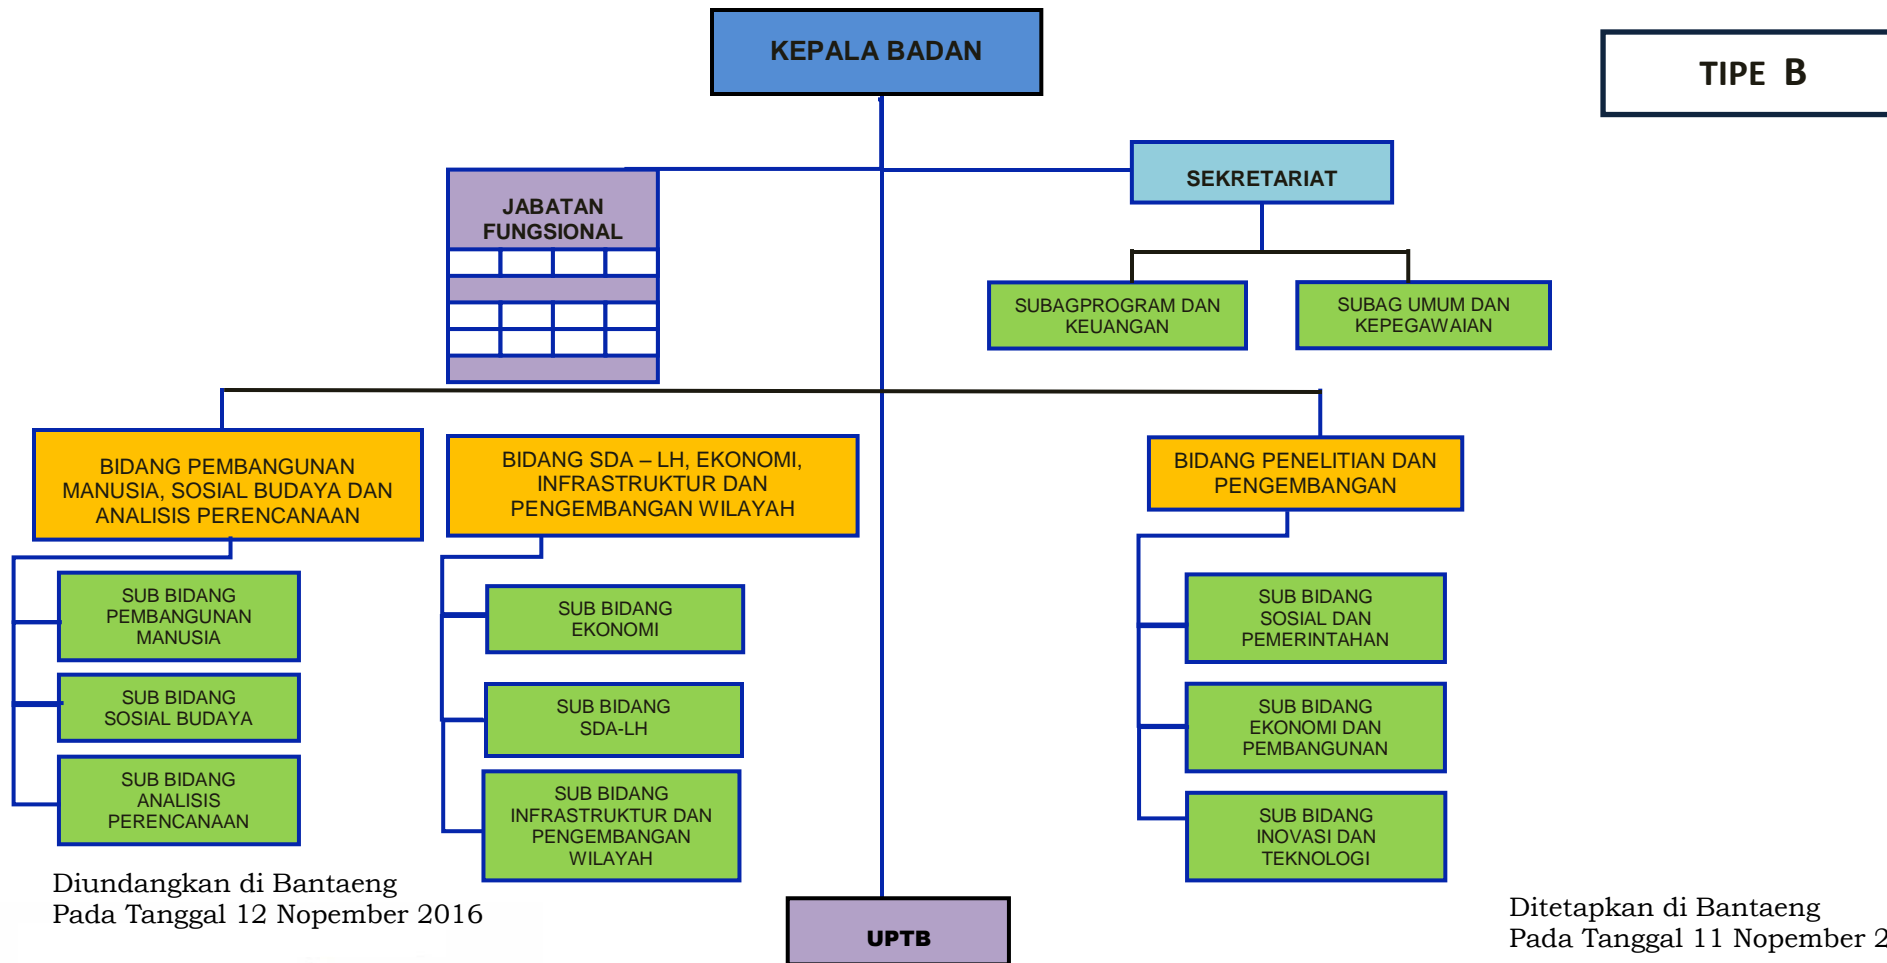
KEPALA BADAN

TIPE B

SEKRETARIAT

JABATAN FUNGSIONAL

SUBAGPROGRAM DAN KEUANGAN

SUBAG UMUM DAN KEPEGAWAIAN

BIDANG PEMBANGUNAN MANUSIA, SOSIAL BUDAYA DAN ANALISIS PERENCANAAN

BIDANG SDA – LH, EKONOMI, INFRASTRUKTUR DAN PENGEMBANGAN WILAYAH

BIDANG PENELITIAN DAN PENGEMBANGAN

SUB BIDANG PEMBANGUNAN MANUSIA

SUB BIDANG SOSIAL BUDAYA

SUB BIDANG ANALISIS PERENCANAAN

SUB BIDANG EKONOMI

SUB BIDANG SDA-LH

SUB BIDANG INFRASTRUKTUR DAN PENGEMBANGAN WILAYAH

SUB BIDANG SOSIAL DAN PEMERINTAHAN

SUB BIDANG EKONOMI DAN PEMBANGUNAN

SUB BIDANG INOVASI DAN TEKNOLOGI

UPTB

Diundangkan di Bantaeng
Pada Tanggal 12 Nopember 2016

Ditetapkan di Bantaeng
Pada Tanggal 11 Nopember 2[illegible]